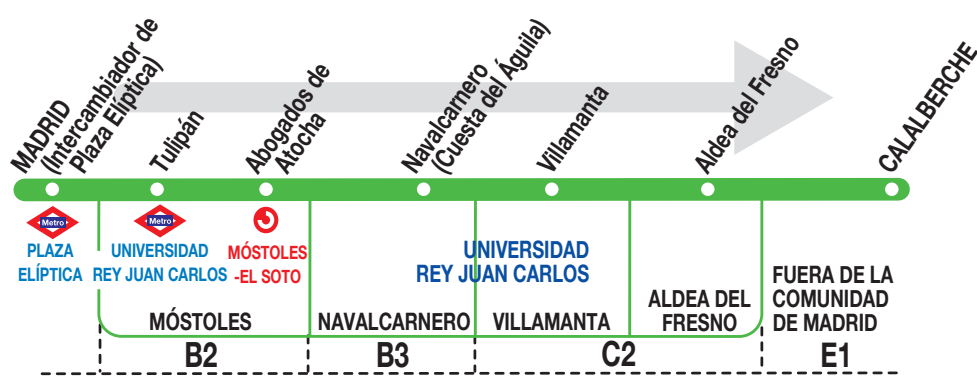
MADRID (Intercambiador de Plaza Elíptica)

Tulipán

Abogados de Atocha

Navalcarnero (Cuesta del Águila)

Villamanta

Aldea del Fresno

CALALBERCHE

Metro
PLAZA ELÍPTICA

Metro
UNIVERSIDAD REY JUAN CARLOS

MÓSTOLES -EL SOTO

UNIVERSIDAD REY JUAN CARLOS

FUERA DE LA COMUNIDAD DE MADRID

MÓSTOLES

NAVALCARNERO

VILLAMANTA

ALDEA DEL FRESNO

B2

B3

C2

E1